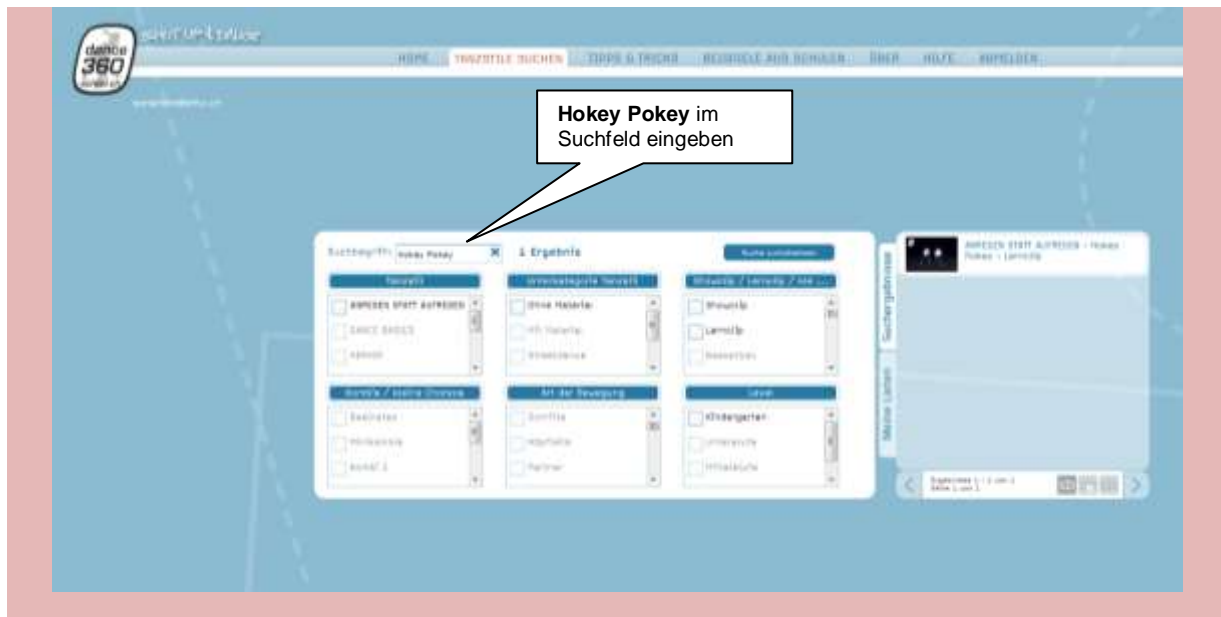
dance 360

HOME TANZSTILE SUCHEN TIPPS & TRICKS BEISPIELE AUS SCHULEN ÜBER HILFE ANMELDEN

**Hokey Pokey** im Suchfeld eingeben

Suchbegriff: Hokey Pokey

1 Ergebnis

Suche zurücksetzen

Tanzstil

ANPESEN STATT AUFRESEN

DANCE BASICS

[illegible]

Unterkategorie Tanzstil

Ohne Material

Mit Material

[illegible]

Showclip / Lernclip / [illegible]

Showclip

Lernclip

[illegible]

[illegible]

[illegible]

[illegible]

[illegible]

Art der Bewegung

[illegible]

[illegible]

Partner

Level

Kindergarten

Unterstufe

Mittelstufe

Suchergebnisse

Meine Listen

ANPESEN STATT AUFRESEN - Hokey Pokey - Lernclip

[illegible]